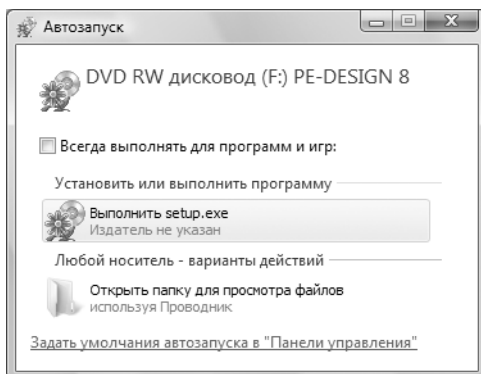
Автозапуск

DVD RW дисковод (F:) PE-DESIGN 8

Всегда выполнять для программ и игр:

Установить или выполнить программу

Выполнить setup.exe
Издатель не указан

Любой носитель - варианты действий

Открыть папку для просмотра файлов
используя Проводник

Задать умолчания автозапуска в "Панели управления"